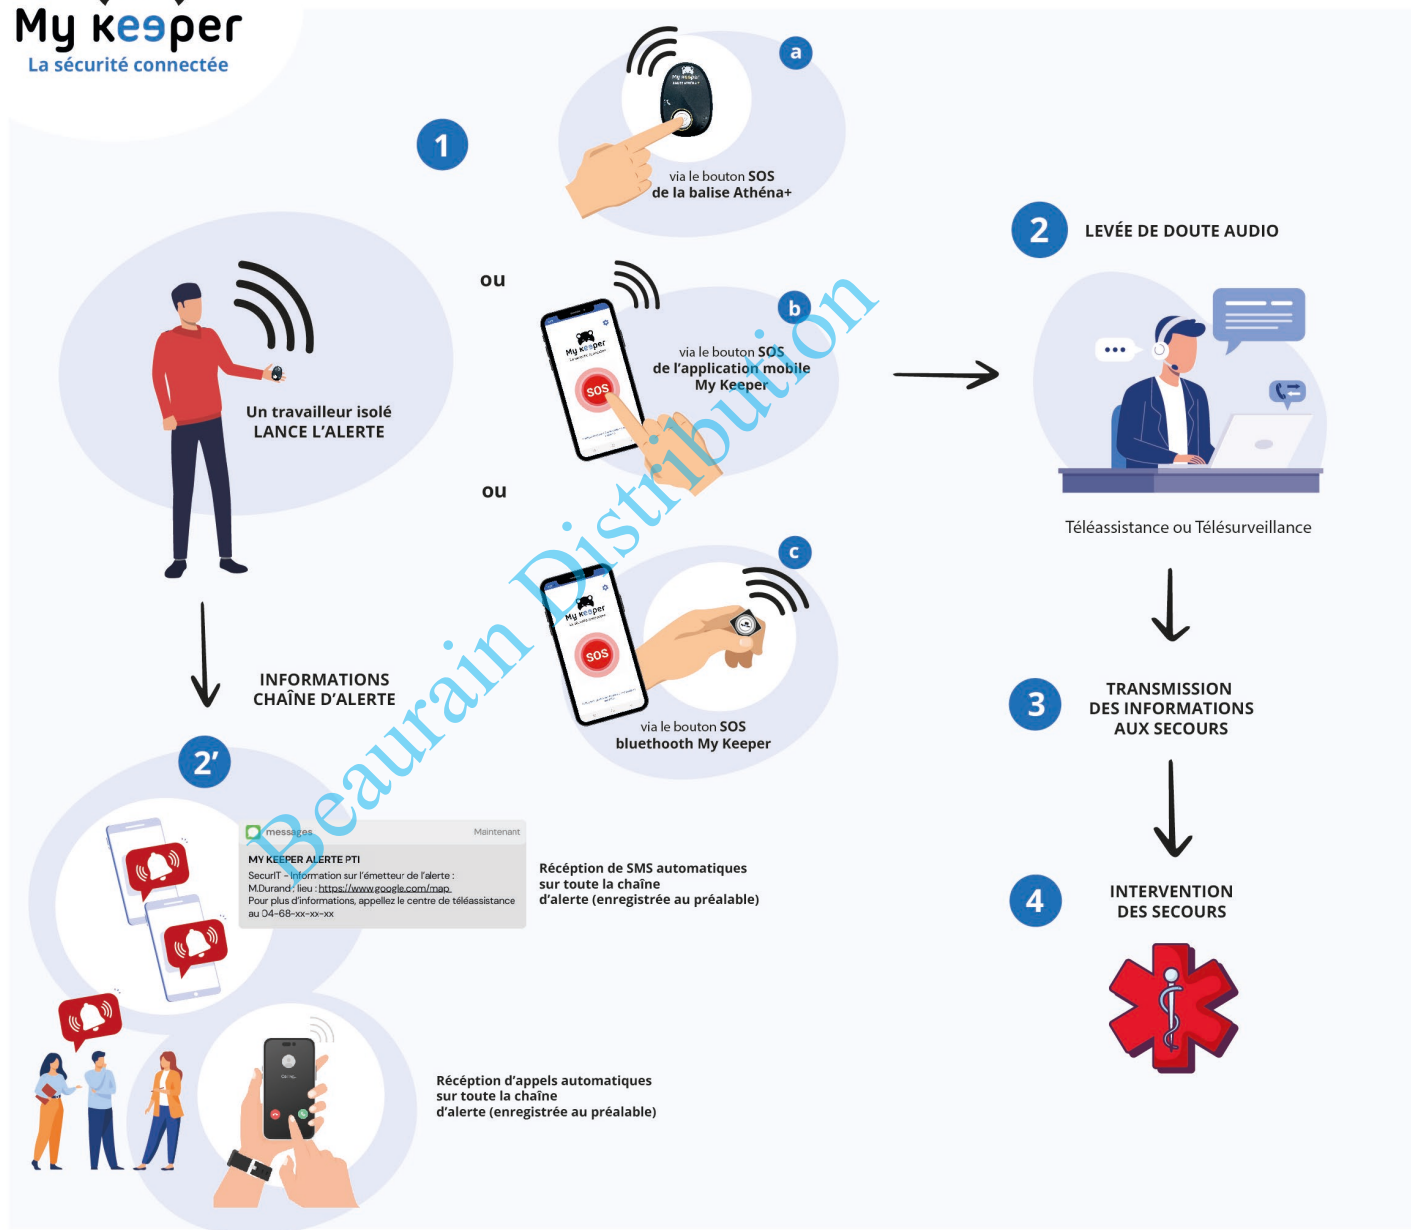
My keeper
La sécurité connectée

1

a

via le bouton SOS
de la balise Athéna+

ou

b

SOS

via le bouton SOS
de l'application mobile
My Keeper

Un travailleur isolé
LANCE L'ALERTE

ou

c

SOS

via le bouton SOS
bluethooth My Keeper

2 LEVÉE DE DOUTE AUDIO

Téléassistance ou Télésurveillance

3 TRANSMISSION
DES INFORMATIONS
AUX SECOURS

4 INTERVENTION
DES SECOURS

INFORMATIONS
CHAÎNE D'ALERTE

2'

messages Maintenant
MY KEEPER ALERTE PTI
SecurIT - Information sur l'émetteur de l'alerte :
M.Durand : lieu : https://www.google.com/map
Pour plus d'informations, appellez le centre de téléassistance au 04-68-xx-xx-xx

Réception de SMS automatiques
sur toute la chaîne
d'alerte (enregistrée au préalable)

Réception d'appels automatiques
sur toute la chaîne
d'alerte (enregistrée au préalable)

Beaurain Distribution